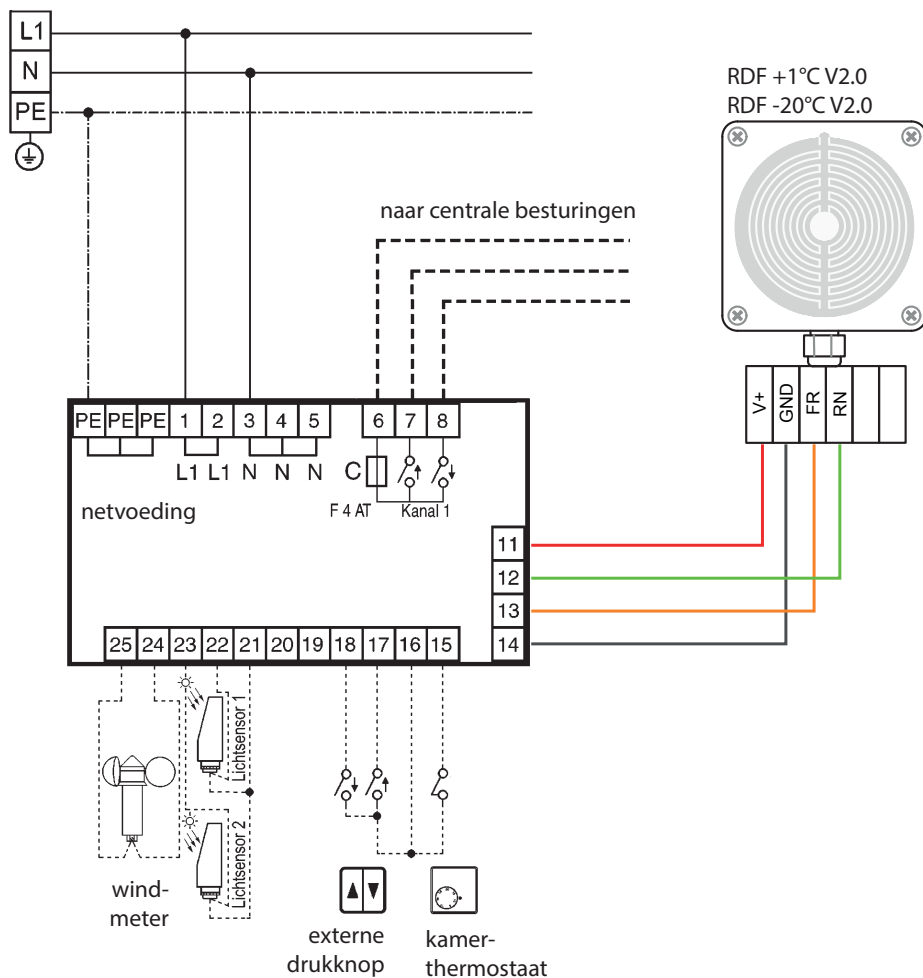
L1
N
PE

RDF +1°C V2.0
RDF -20°C V2.0

naar centrale besturingen

V+ GND FR RN

PE PE PE 1 2 3 4 5 6 7 8
L1 L1 N N N C
F 4 AT Kanal 1
netvoeding

11
12
13
14

25 24 23 22 21 20 19 18 17 16 15

Lichtsensor 1
Lichtsensor 2

windmeter

externe drukknop

kamerthermostaat